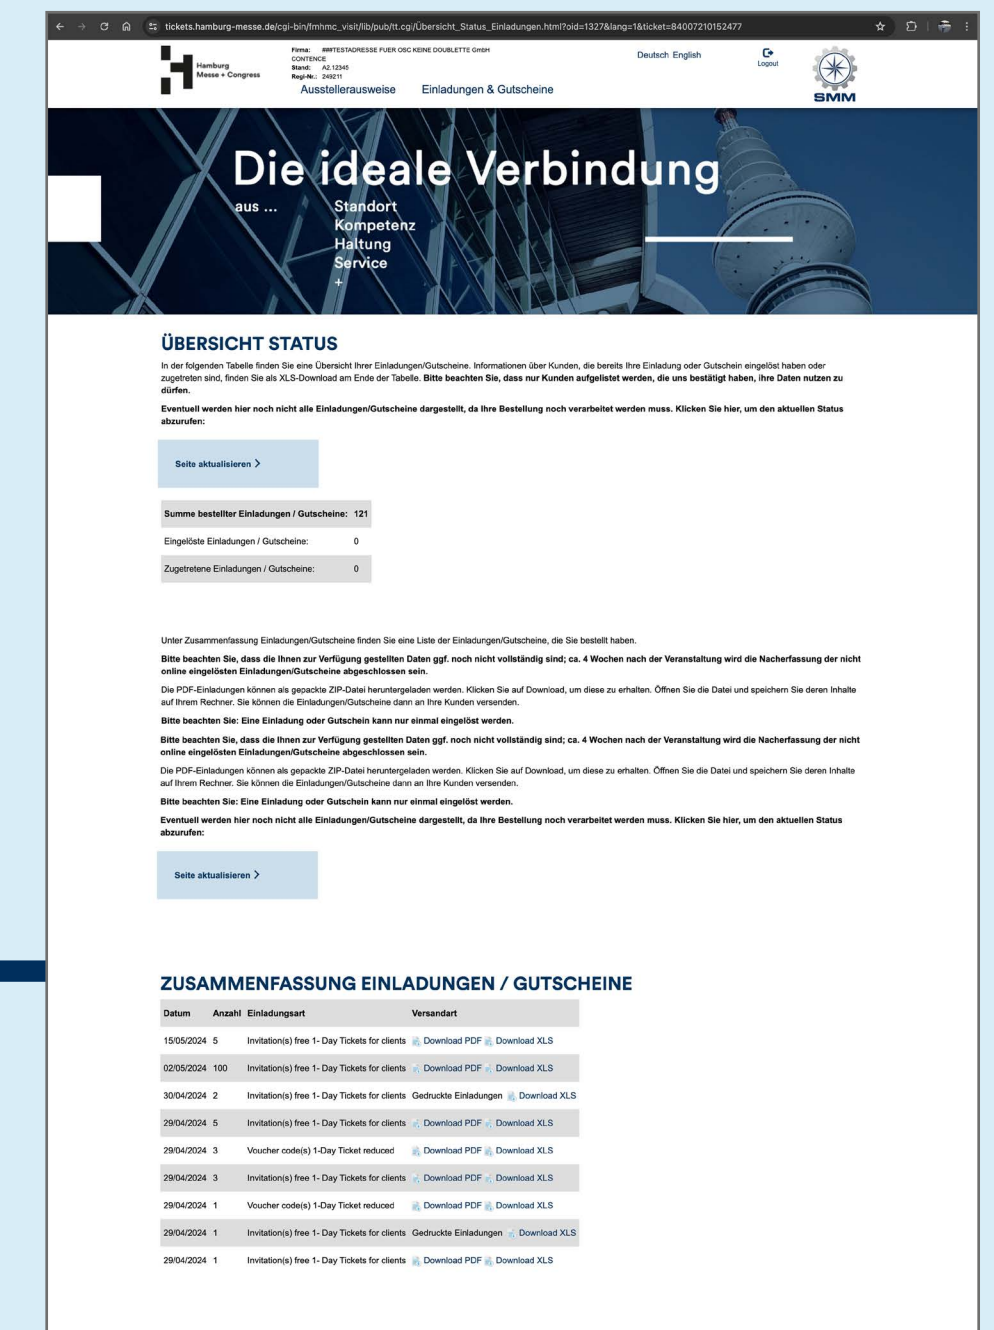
tickets.hamburg-messe.de/cgi-bin/fmhmc_visit/lib/pub/tt.cgi/Übersicht_Status_Einladungen.html?oid=1327&lang=1&ticket=84007210152477

Hamburg Messe + Congress

Firma: ###TESTADRESSE FUER OSC KEINE DOUBLETTE GmbH CONTENCE
Stand: A2.12345
Regi-Nr.: 249211

Ausstellerausweise Einladungen & Gutscheine

Deutsch English

Logout

SMM

Die ideale Verbindung
aus ... Standort
Kompetenz
Haltung
Service
+

ÜBERSICHT STATUS

In der folgenden Tabelle finden Sie eine Übersicht Ihrer Einladungen/Gutscheine. Informationen über Kunden, die bereits Ihre Einladung oder Gutschein eingelöst haben oder zugetreten sind, finden Sie als XLS-Download am Ende der Tabelle. Bitte beachten Sie, dass nur Kunden aufgelistet werden, die uns bestätigt haben, ihre Daten nutzen zu dürfen.

Eventuell werden hier noch nicht alle Einladungen/Gutscheine dargestellt, da Ihre Bestellung noch verarbeitet werden muss. Klicken Sie hier, um den aktuellen Status abzurufen:

Seite aktualisieren >

| Summe bestellter Einladungen / Gutscheine: | 121 |
|---|---|
| Eingelöste Einladungen / Gutscheine: | 0 |
| Zugetretene Einladungen / Gutscheine: | 0 |

Unter Zusammenfassung Einladungen/Gutscheine finden Sie eine Liste der Einladungen/Gutscheine, die Sie bestellt haben.

Bitte beachten Sie, dass die Ihnen zur Verfügung gestellten Daten ggf. noch nicht vollständig sind; ca. 4 Wochen nach der Veranstaltung wird die Nacherfassung der nicht online eingelösten Einladungen/Gutscheine abgeschlossen sein.

Die PDF-Einladungen können als gepackte ZIP-Datei heruntergeladen werden. Klicken Sie auf Download, um diese zu erhalten. Öffnen Sie die Datei und speichern Sie deren Inhalte auf Ihrem Rechner. Sie können die Einladungen/Gutscheine dann an Ihre Kunden versenden.

Bitte beachten Sie: Eine Einladung oder Gutschein kann nur einmal eingelöst werden.

Bitte beachten Sie, dass die Ihnen zur Verfügung gestellten Daten ggf. noch nicht vollständig sind; ca. 4 Wochen nach der Veranstaltung wird die Nacherfassung der nicht online eingelösten Einladungen/Gutscheine abgeschlossen sein.

Die PDF-Einladungen können als gepackte ZIP-Datei heruntergeladen werden. Klicken Sie auf Download, um diese zu erhalten. Öffnen Sie die Datei und speichern Sie deren Inhalte auf Ihrem Rechner. Sie können die Einladungen/Gutscheine dann an Ihre Kunden versenden.

Bitte beachten Sie: Eine Einladung oder Gutschein kann nur einmal eingelöst werden.

Eventuell werden hier noch nicht alle Einladungen/Gutscheine dargestellt, da Ihre Bestellung noch verarbeitet werden muss. Klicken Sie hier, um den aktuellen Status abzurufen:

Seite aktualisieren >

ZUSAMMENFASSUNG EINLADUNGEN / GUTSCHEINE

| Datum | Anzahl | Einladungsart | Versandart |
|---|---|---|---|
| 15/05/2024 | 5 | Invitation(s) free 1- Day Tickets for clients | Download PDF Download XLS |
| 02/05/2024 | 100 | Invitation(s) free 1- Day Tickets for clients | Download PDF Download XLS |
| 30/04/2024 | 2 | Invitation(s) free 1- Day Tickets for clients | Gedruckte Einladungen Download XLS |
| 29/04/2024 | 5 | Invitation(s) free 1- Day Tickets for clients | Download PDF Download XLS |
| 29/04/2024 | 3 | Voucher code(s) 1-Day Ticket reduced | Download PDF Download XLS |
| 29/04/2024 | 3 | Invitation(s) free 1- Day Tickets for clients | Download PDF Download XLS |
| 29/04/2024 | 1 | Voucher code(s) 1-Day Ticket reduced | Download PDF Download XLS |
| 29/04/2024 | 1 | Invitation(s) free 1- Day Tickets for clients | Gedruckte Einladungen Download XLS |
| 29/04/2024 | 1 | Invitation(s) free 1- Day Tickets for clients | Download PDF Download XLS |